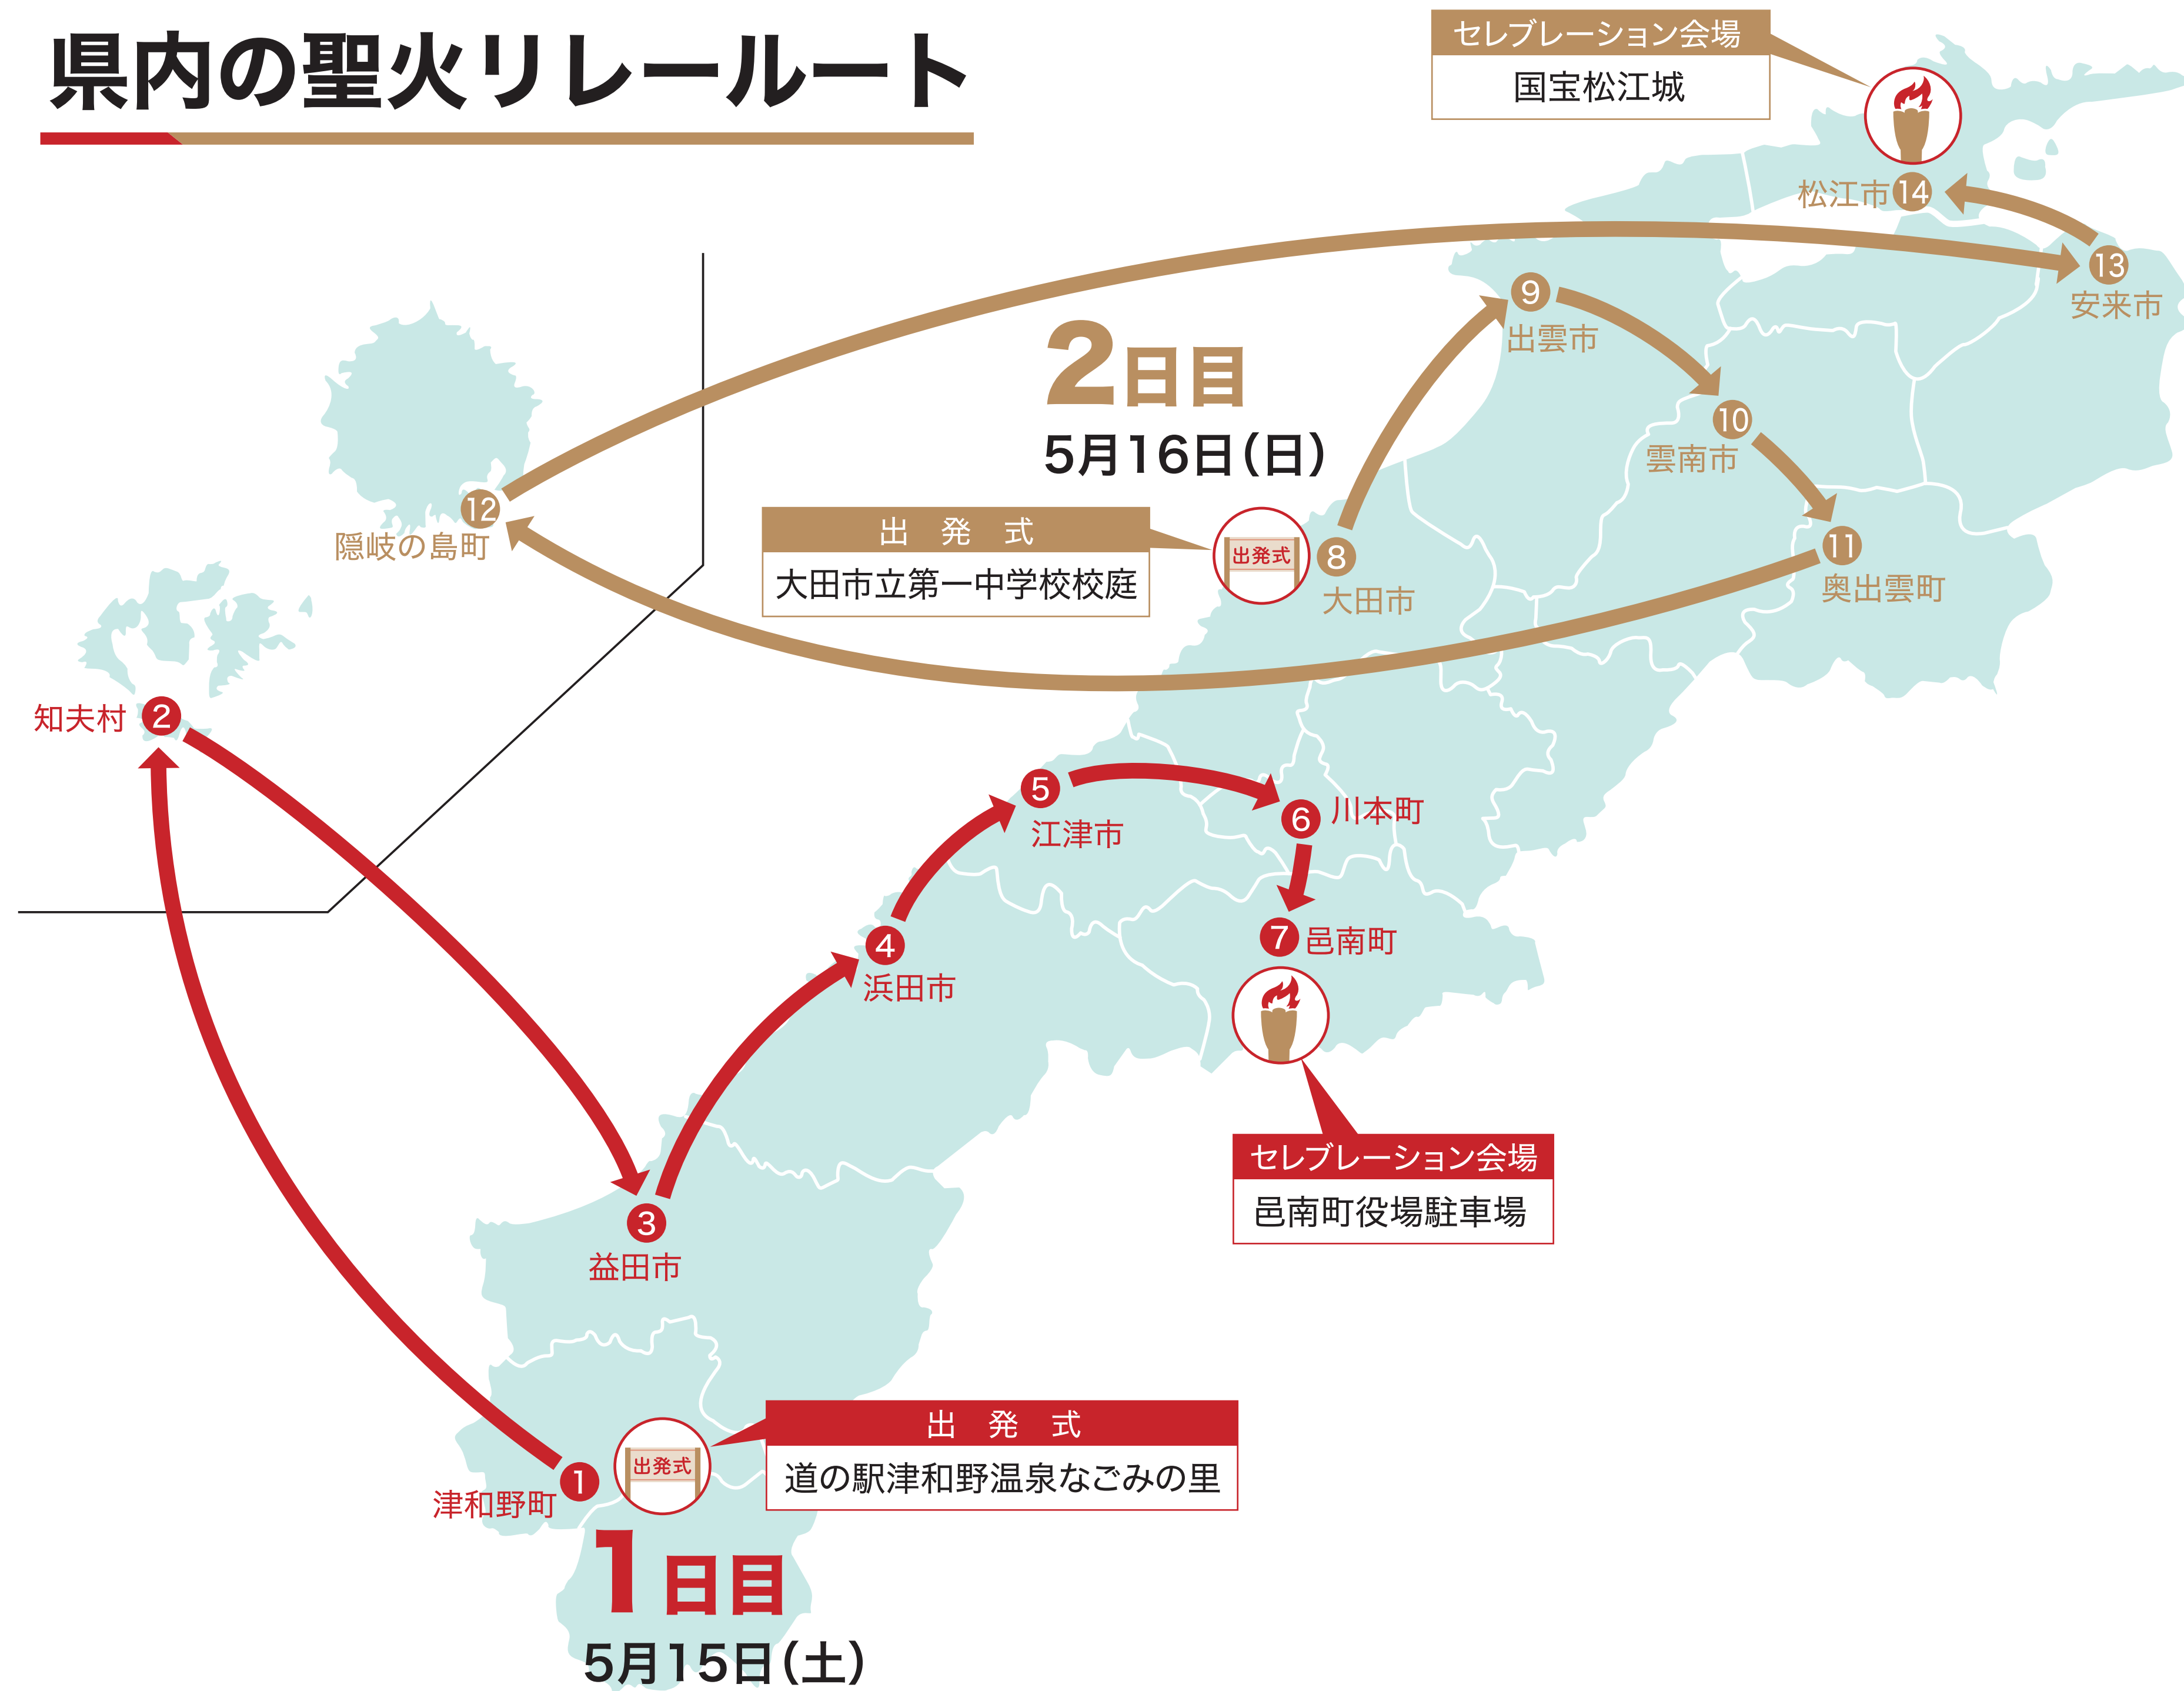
県内の聖火リレールート

セレブレーション会場
国宝松江城

松江市 14
13 安来市
9 出雲市
2日目
5月16日(日)
10 雲南市
12 隠岐の島町
出 発 式
大田市立第一中学校校庭
出発式
8 大田市
11 奥出雲町
知夫村 2
5 江津市
6 川本町
7 邑南町
4 浜田市
セレブレーション会場
邑南町役場駐車場
3 益田市
出 発 式
道の駅津和野温泉なごみの里
出発式
津和野町 1
1日目
5月15日(土)